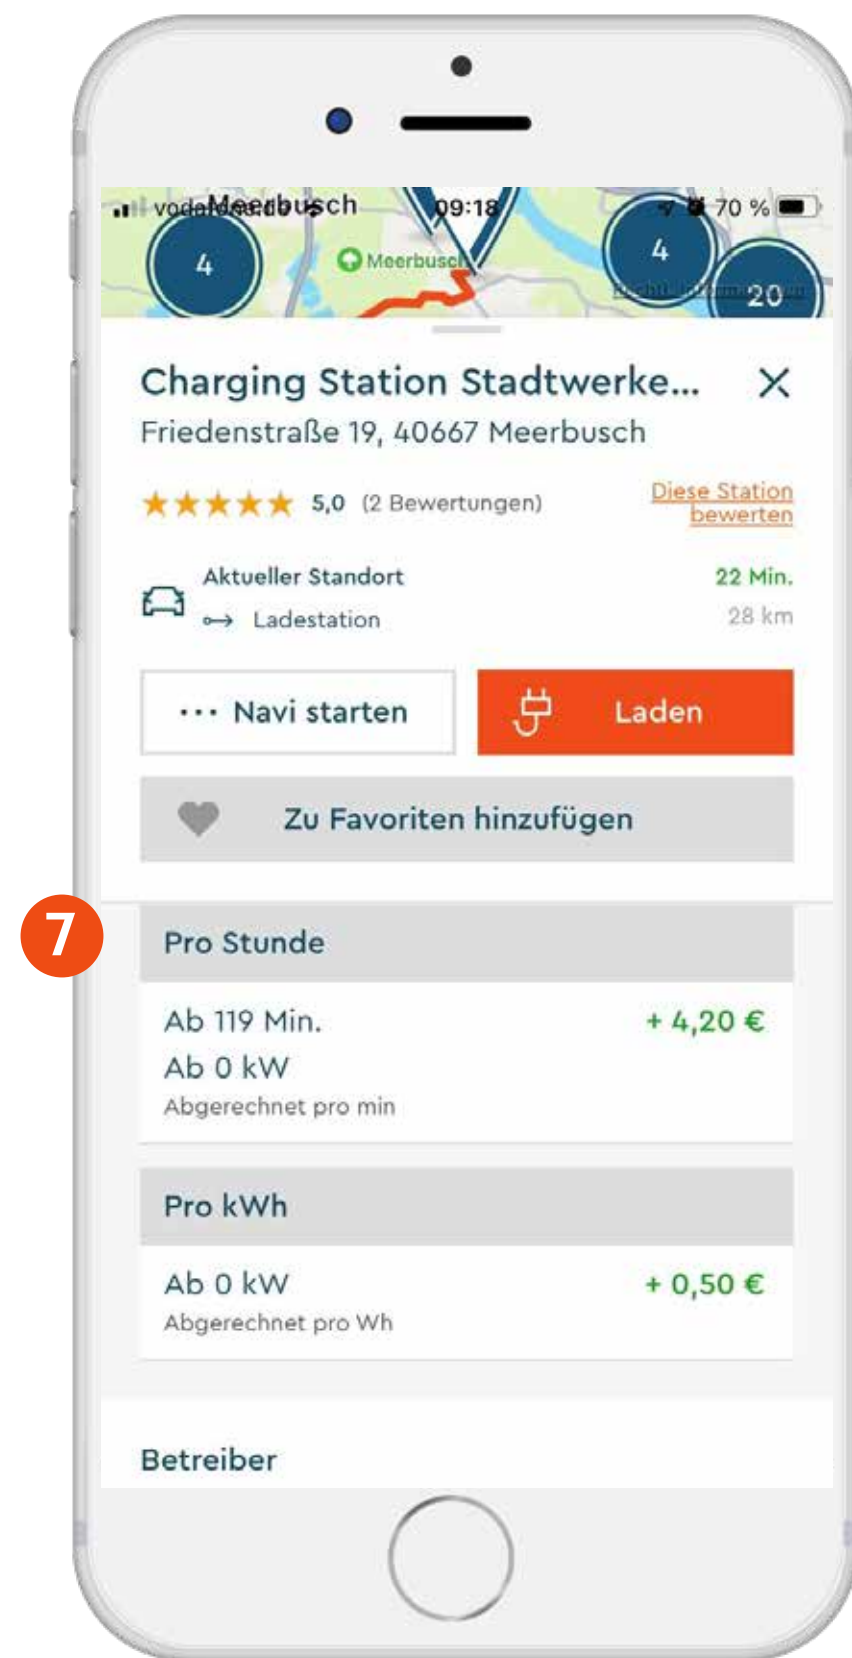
vodafone Meerbusch 09:18 70 %

4

Meerbusch

4

20

Charging Station Stadtwerke...

Friedenstraße 19, 40667 Meerbusch

★★★★★ 5,0 (2 Bewertungen)

Diese Station bewerten

Aktueller Standort

Ladestation

22 Min.

28 km

··· Navi starten

Laden

Zu Favoriten hinzufügen

7

Pro Stunde

Ab 119 Min.

Ab 0 kW

Abgerechnet pro min

+ 4,20 €

Pro kWh

Ab 0 kW

Abgerechnet pro Wh

+ 0,50 €

Betreiber